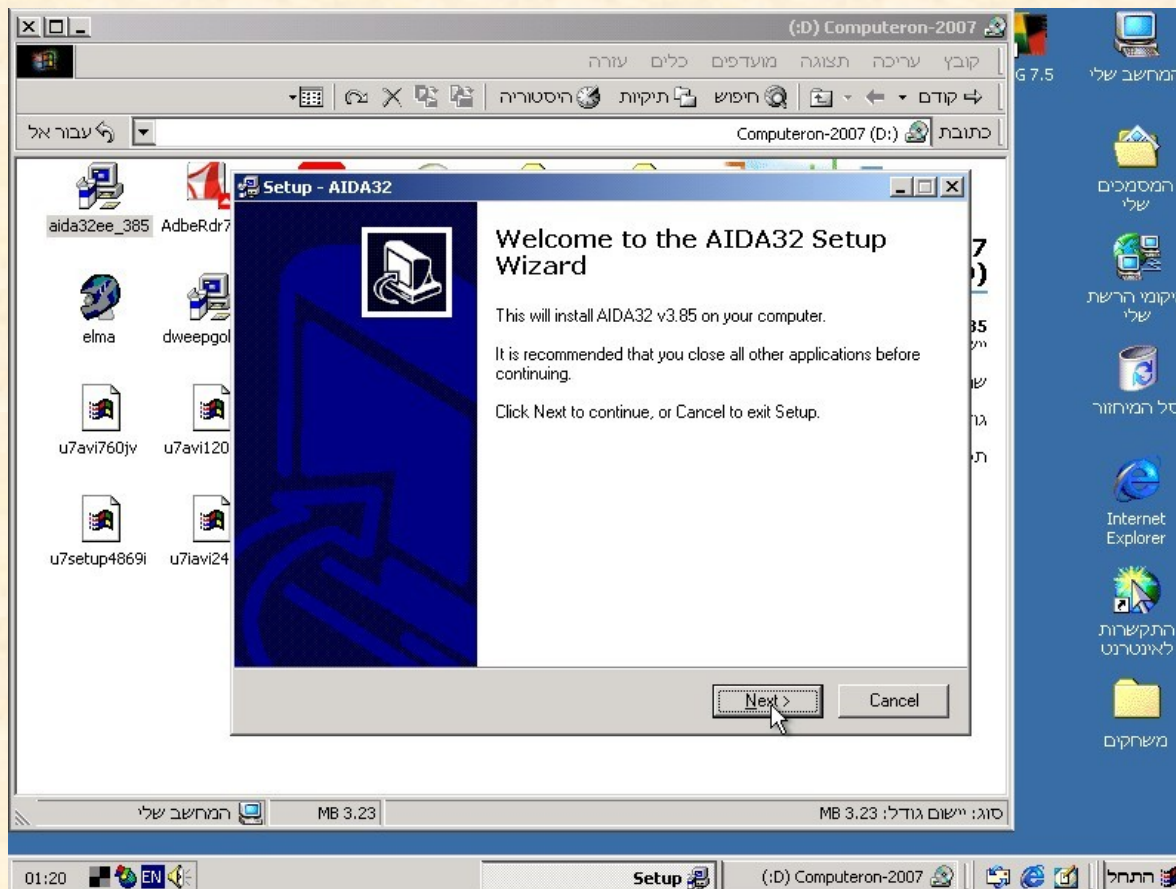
(:D) Computeron-2007

קובץ עריכה תצוגה מועדפים כלים עזרה

קודם חיפוש תיקיות היסטוריה

כתובת Computeron-2007 (D:) עבור אל

aida32ee_385 AdbeRdr7

elma dweepgol

u7avi760jv u7avi120

u7setup4869i u7iavi24

Setup - AIDA32

Welcome to the AIDA32 Setup Wizard

This will install AIDA32 v3.85 on your computer.

It is recommended that you close all other applications before continuing.

Click Next to continue, or Cancel to exit Setup.

Next > Cancel

סוג: יישום גודל: 3.23 MB

3.23 MB

המחשב שלי

G 7.5

המחשב שלי

המסמכים שלי

מיקומי הרשת שלי

סל המיחזור

Internet Explorer

התקשרות לאינטרנט

משחקים

התחל

(:D) Computeron-2007

Setup

EN

01:20